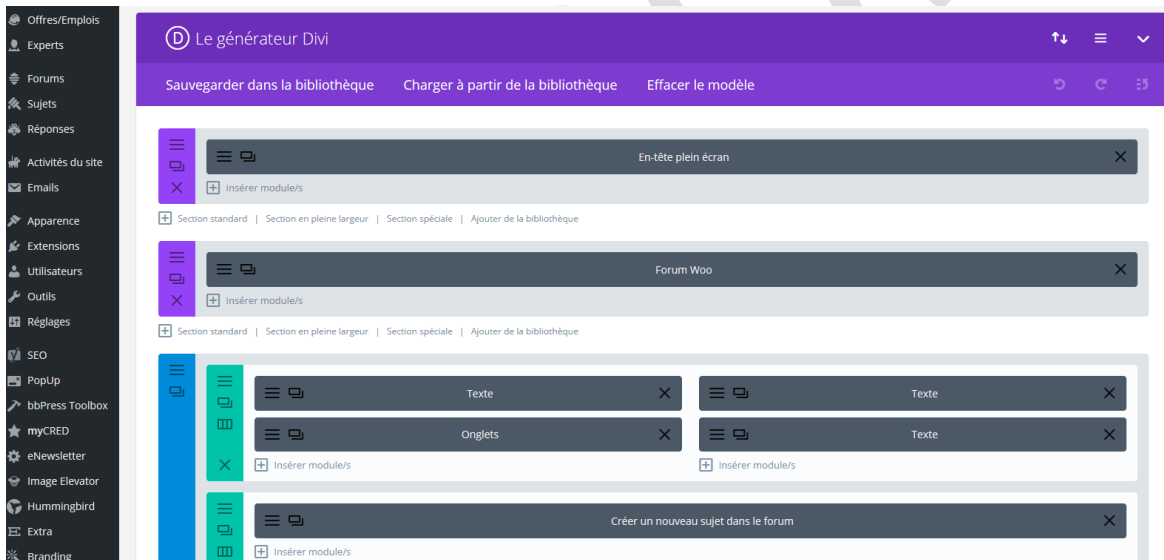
Offres/Emplois
Experts
Forums
Sujets
Réponses
Activités du site
Emails
Apparence
Extensions
Utilisateurs
Outils
Réglages
SEO
PopUp
bbPress Toolbox
myCRED
eNewsletter
Image Elevator
Hummingbird
Extra
Branding

Le générateur Divi

Sauvegarder dans la bibliothèque
Charger à partir de la bibliothèque
Effacer le modèle

En-tête plein écran
Insérer module/s

Section standard | Section en pleine largeur | Section spéciale | Ajouter de la bibliothèque

Forum Woo
Insérer module/s

Section standard | Section en pleine largeur | Section spéciale | Ajouter de la bibliothèque

Texte
Onglets
Insérer module/s
Texte
Texte
Insérer module/s

Créer un nouveau sujet dans le forum
Insérer module/s